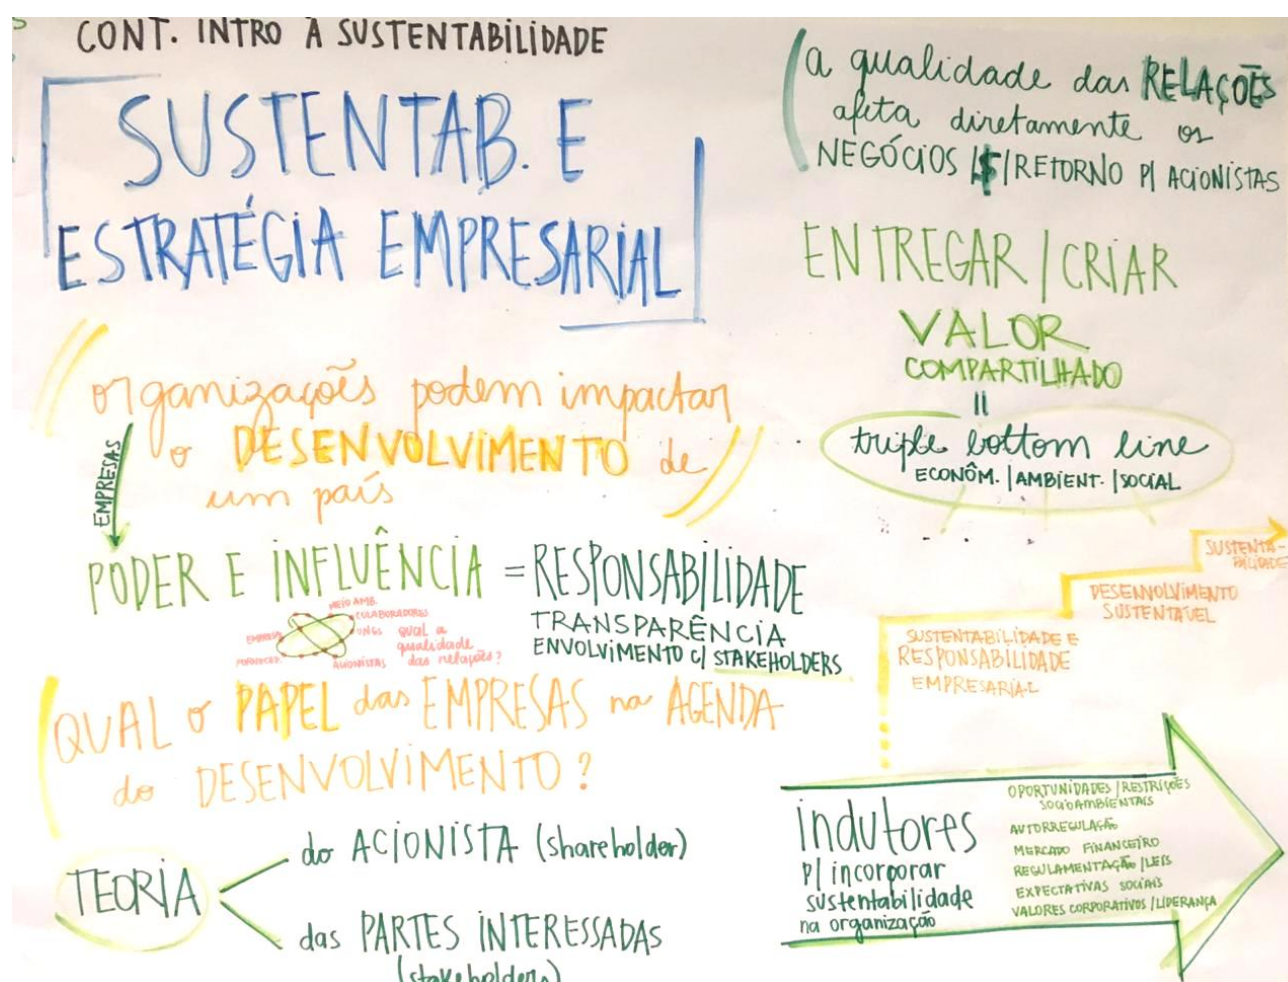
CONT. INTRO À SUSTENTABILIDADE

SUSTENTAB. E ESTRATÉGIA EMPRESARIAL

a qualidade das RELAÇÕES afeta diretamente os NEGÓCIOS $/RETORNO P/ ACIONISTAS

ENTREGAR / CRIAR VALOR COMPARTILHADO
=
triple bottom line
ECONÔM. | AMBIENT. | SOCIAL

organizações podem impactar o DESENVOLVIMENTO de um país

EMPRESAS

PODER E INFLUÊNCIA = RESPONSABILIDADE
TRANSPARÊNCIA
ENVOLVIMENTO C/ STAKEHOLDERS

MEIO AMB. COLABORADORES ONGS EMPRESA FORNECED. ACIONISTAS qual a qualidade das relações?

SUSTENTABILIDADE
DESENVOLVIMENTO SUSTENTÁVEL
SUSTENTABILIDADE E RESPONSABILIDADE EMPRESARIAL

QUAL o PAPEL das EMPRESAS na AGENDA do DESENVOLVIMENTO?

TEORIA
do ACIONISTA (shareholder)
das PARTES INTERESSADAS (stakeholders)

indutores p/ incorporar sustentabilidade na organização
OPORTUNIDADES / RESTRIÇÕES SOCIOAMBIENTAIS
AUTORREGULAÇÃO
MERCADO FINANCEIRO
REGULAMENTAÇÃO / LEIS
EXPECTATIVAS SOCIAIS
VALORES CORPORATIVOS / LIDERANÇA